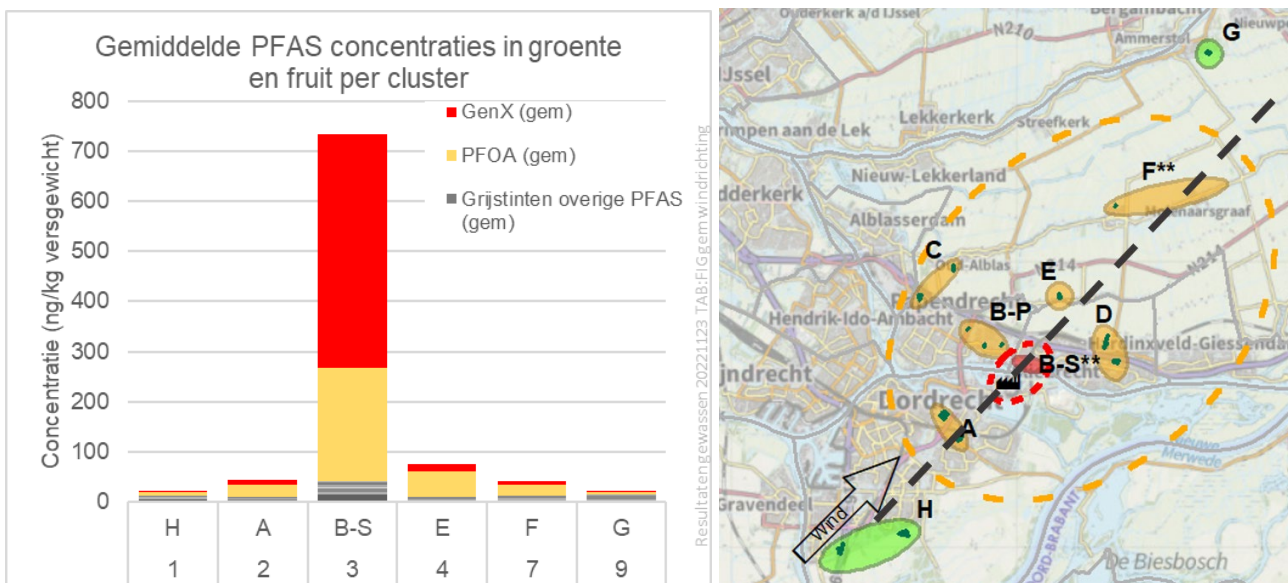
Gemiddelde PFAS concentraties in groente en fruit per cluster

800
700
600
500
400
300
200
100
0

Concentratie (ng/kg versgewicht)

GenX (gem)
PFOA (gem)
Grijstinten overige PFAS (gem)

| H | A | B-S | E | F | G |
|---|---|---|---|---|---|
| 1 | 2 | 3 | 4 | 7 | 9 |

Ouderkerk a/d IJssel
Bergambacht
Nieuwpoort
Ammerstol
G
IJssel
N210
Krimpen aan de Lek
Lekkerkerk
Streefkerk
Ridderkerk
Nieuw-Lekkerland
F**
Hoornaarsgraaf
Alblasserdam
N214
C
Oud-Alblas
E
Papendrecht
B-P
D
Hendrik-Ido-Ambacht
Hardinxveld-Giessendam
B-S**
Zwijndrecht
Dordrecht
A
Merwede
's-Gravendeel
Wind
H
NOORD-BRABANT
De Biesbosch
Resultaten gewassen 20221123 TAB:FIG gem windrichting